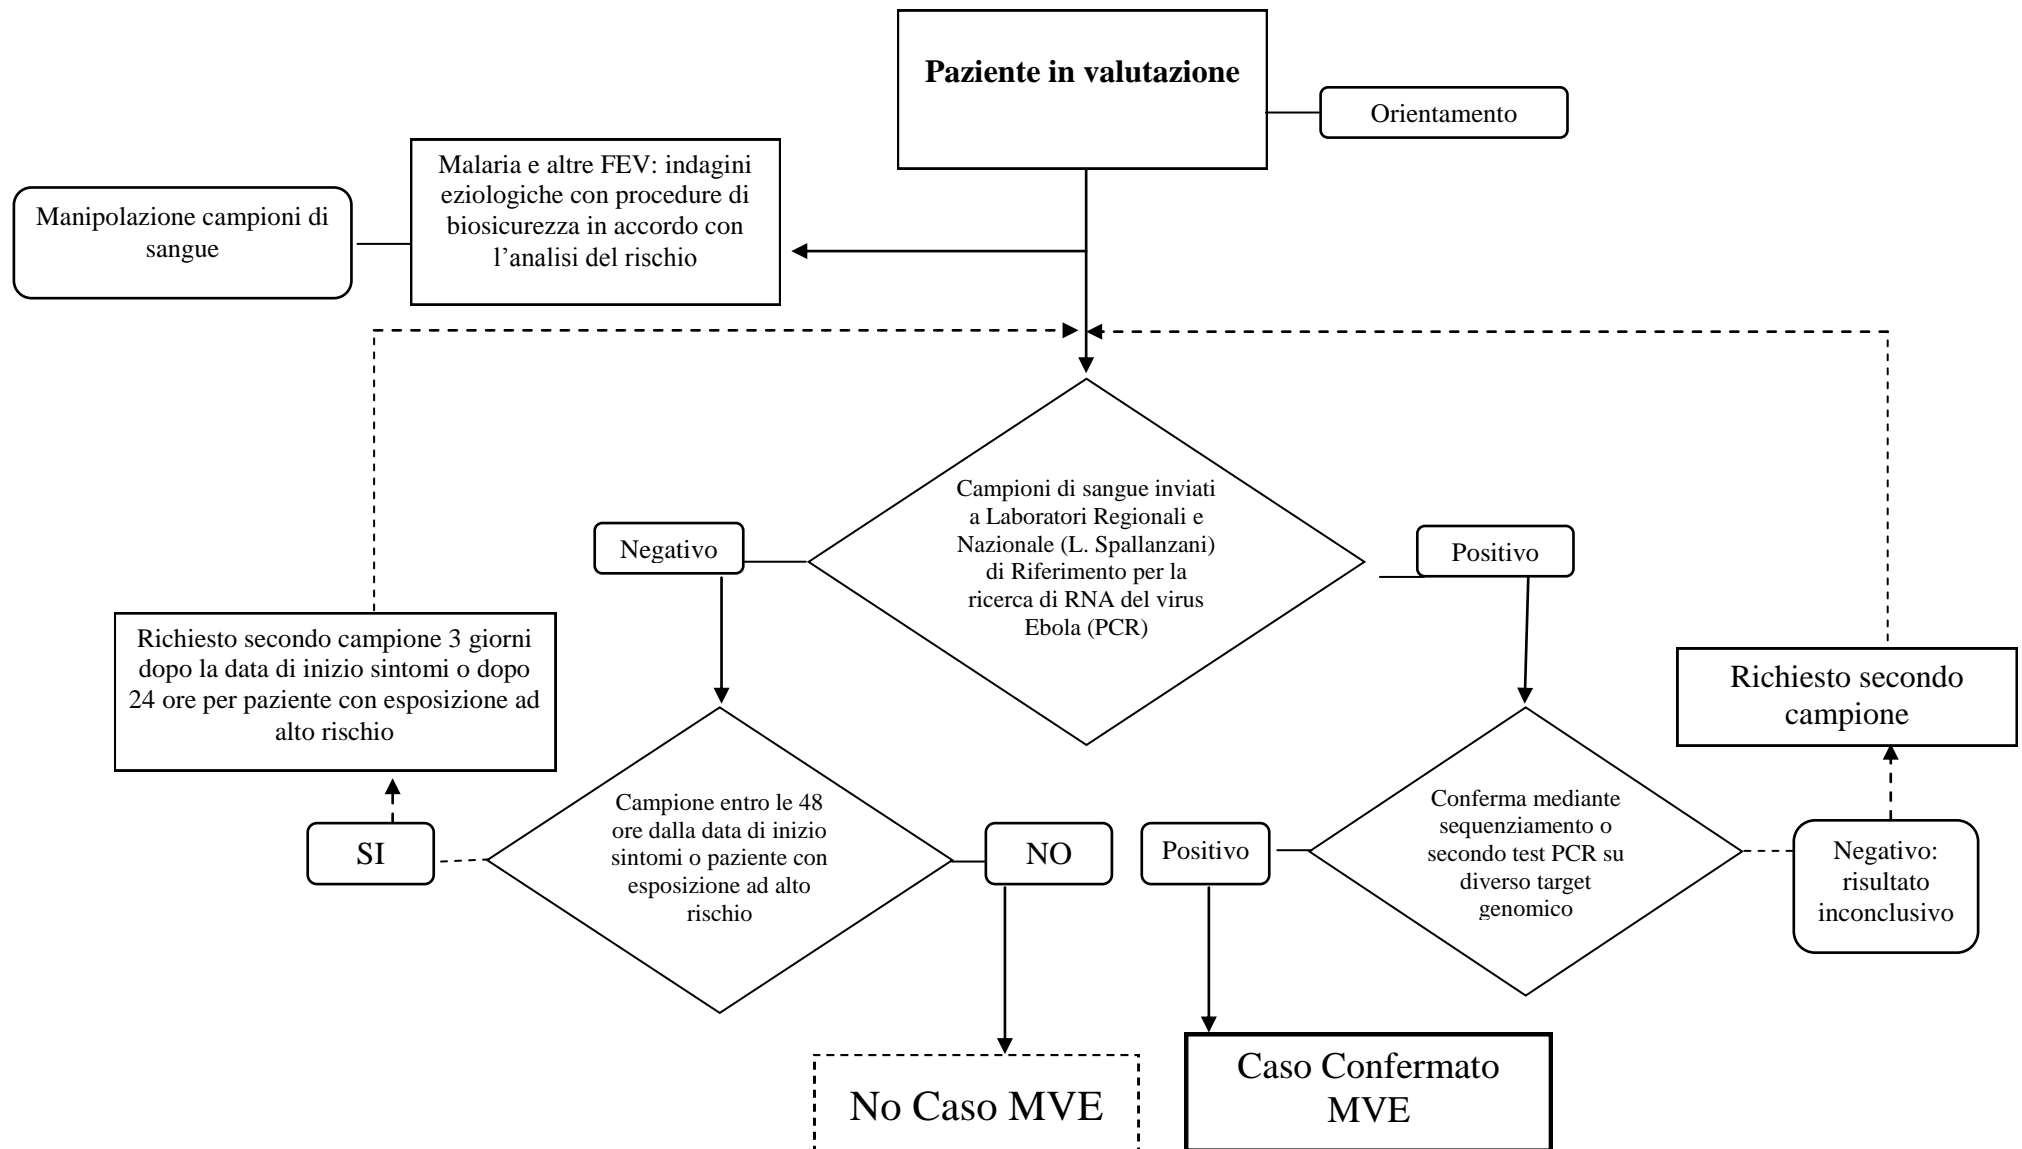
Paziente in valutazione

Orientamento

Manipolazione campioni di sangue

Malaria e altre FEV: indagini eziologiche con procedure di biosicurezza in accordo con l'analisi del rischio

Campioni di sangue inviati a Laboratori Regionali e Nazionale (L. Spallanzani) di Riferimento per la ricerca di RNA del virus Ebola (PCR)

Negativo

Positivo

Richiesto secondo campione 3 giorni dopo la data di inizio sintomi o dopo 24 ore per paziente con esposizione ad alto rischio

Richiesto secondo campione

Campione entro le 48 ore dalla data di inizio sintomi o paziente con esposizione ad alto rischio

SI

NO

Positivo

Conferma mediante sequenziamento o secondo test PCR su diverso target genomico

Negativo: risultato inconclusivo

No Caso MVE

Caso Confermato MVE